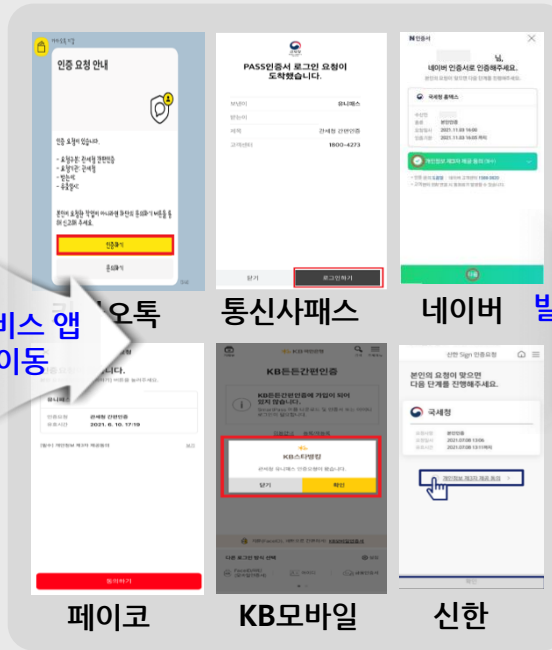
인증 요청 안내

인증 요청이 왔습니다.

인증하기

PASS인증서 로그인 요청이 도착했습니다.

국세청 간편인증

1800-4273

닫기

로그인하기

네이버 인증서로 인증해주세요.

국세청 홈택스

2021.11.03 16:09

비스 앱

이동

카오톡

통신사패스

네이버

발

니다.

국세청 간편인증

2021. 6. 10. 17:19

동의하기

KB든든간편인증

KB든든간편인증에 가입이 되어 있지 않습니다.

KB스타뱅킹

닫기

확인

신한 Sign 인증요청

본인의 요청이 맞으면 다음 단계를 진행해주세요.

국세청

페이코

KB모바일

신한